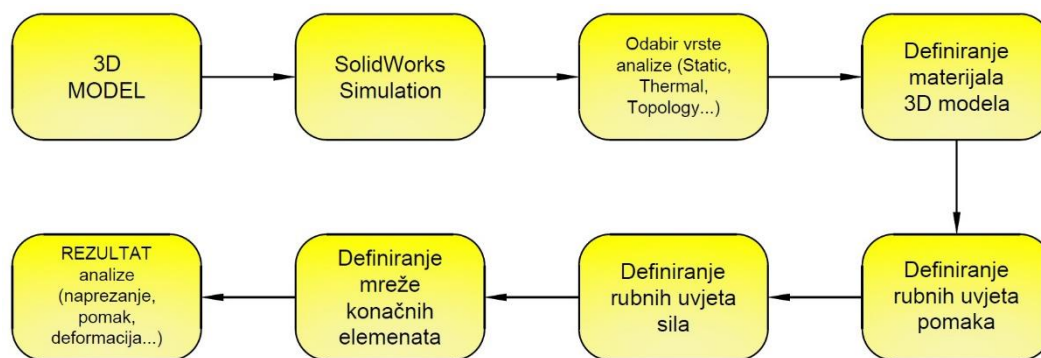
3D MODEL

SolidWorks Simulation

Odabir vrste analize (Static, Thermal, Topology...)

Definiranje materijala 3D modela

Definiranje rubnih uvjeta pomaka

Definiranje rubnih uvjeta sila

Definiranje mreže konačnih elemenata

REZULTAT analize (naprezanje, pomak, deformacija...)